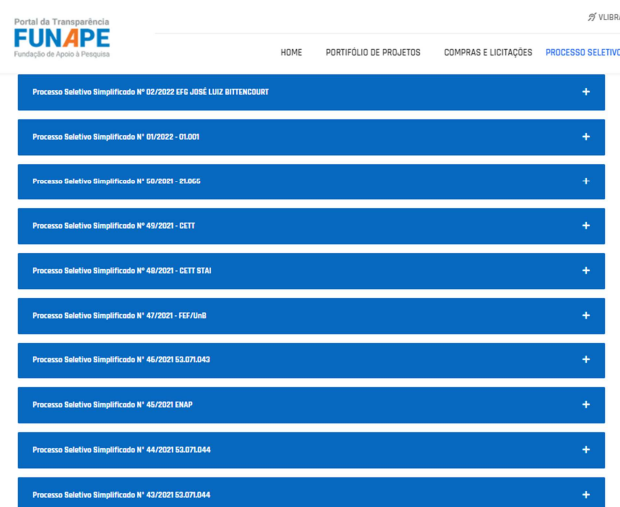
Portal da Transparência
FUNAPE
Fundação de Apoio à Pesquisa

VLIBRAS

HOME PORTIFÓLIO DE PROJETOS COMPRAS E LICITAÇÕES PROCESSO SELETIVO

Processo Seletivo Simplificado Nº 02/2022 EFG JOSÉ LUIZ BITTENCOURT +

Processo Seletivo Simplificado Nº 01/2022 - 01.001 +

Processo Seletivo Simplificado Nº 50/2021 - 21.066 +

Processo Seletivo Simplificado Nº 49/2021 - CETT +

Processo Seletivo Simplificado Nº 48/2021 - CETT STAI +

Processo Seletivo Simplificado Nº 47/2021 - FEF/UnB +

Processo Seletivo Simplificado Nº 46/2021 53.071.043 +

Processo Seletivo Simplificado Nº 45/2021 ENAP +

Processo Seletivo Simplificado Nº 44/2021 53.071.044 +

Processo Seletivo Simplificado Nº 43/2021 53.071.044 +